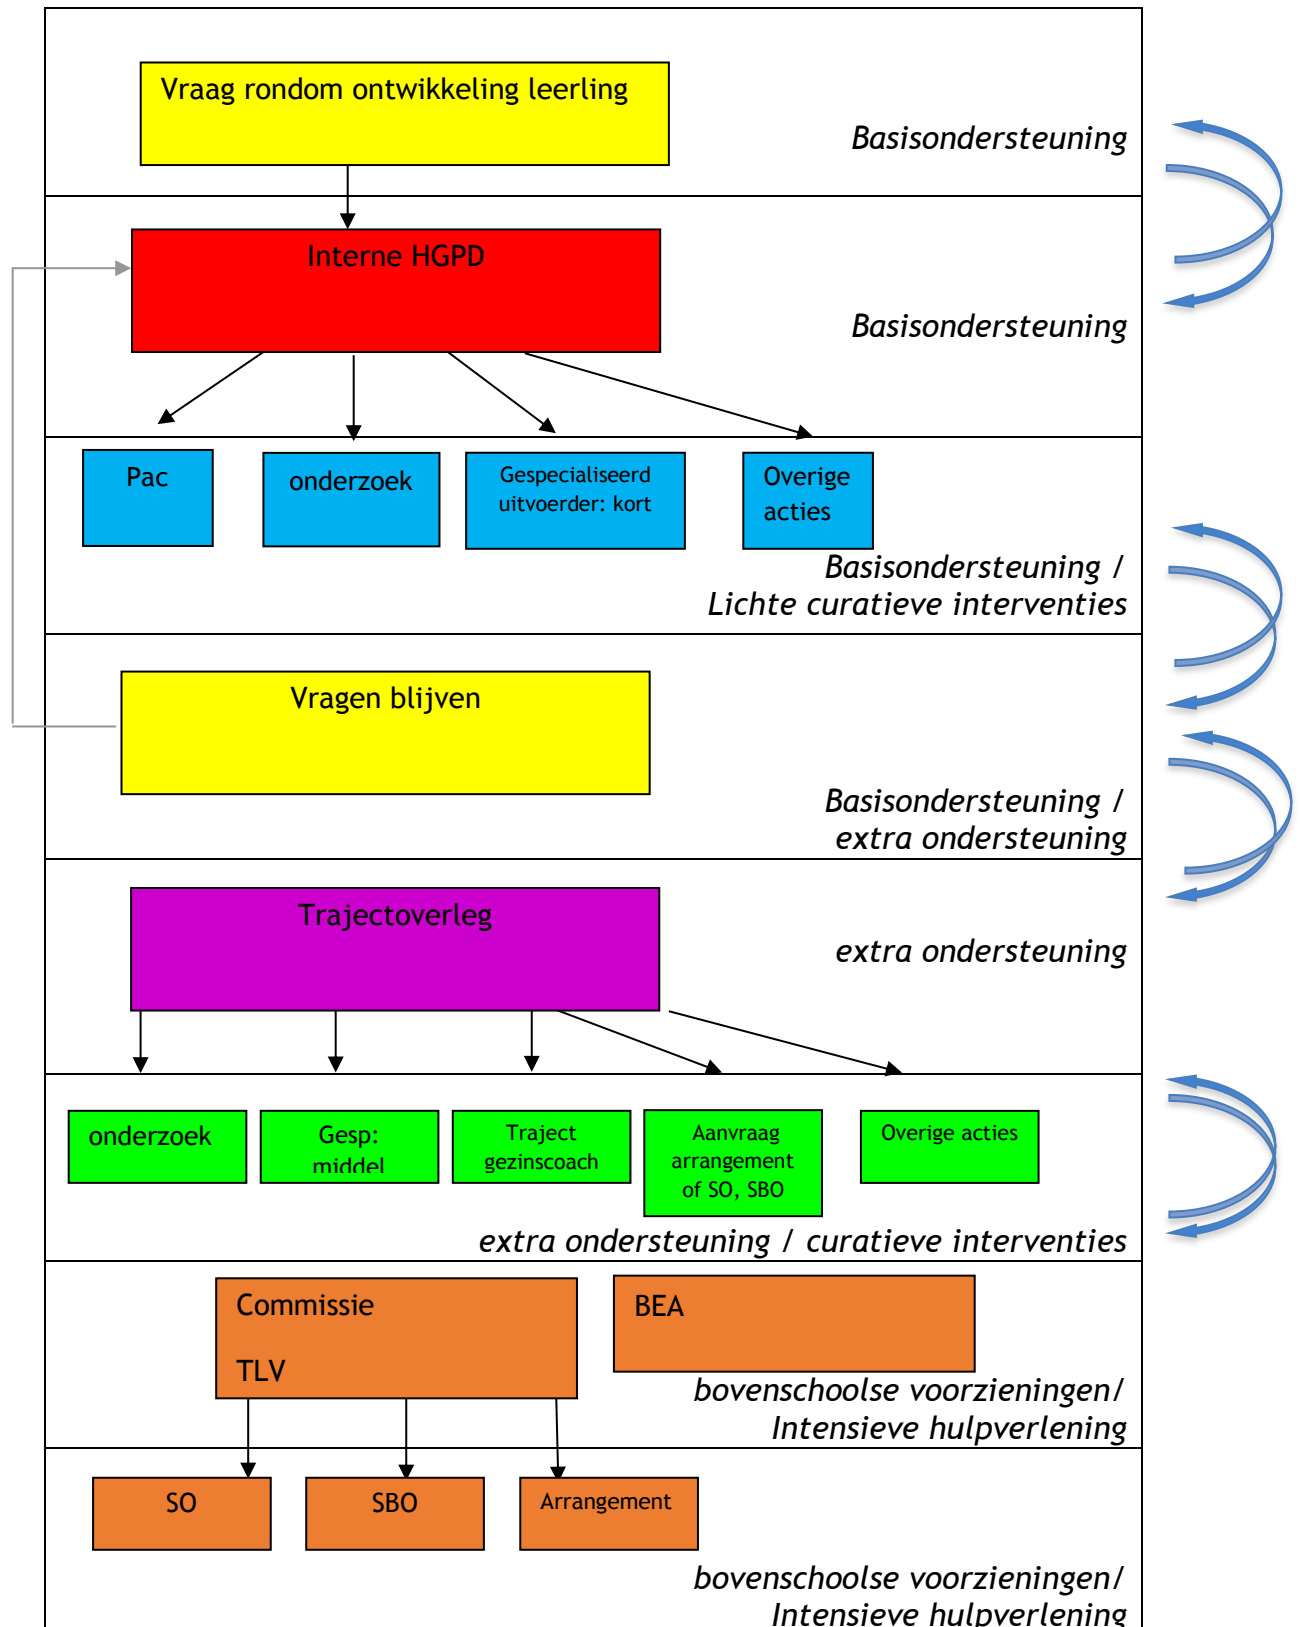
Vraag rondom ontwikkeling leerling

Basisondersteuning

Interne HGPD

Basisondersteuning

Pac

onderzoek

Gespecialiseerd uitvoerder: kort

Overige acties

Basisondersteuning / Lichte curatieve interventies

Vragen blijven

Basisondersteuning / extra ondersteuning

Trajectoverleg

extra ondersteuning

onderzoek

Gesp: middel

Traject gezinscoach

Aanvraag arrangement of SO, SBO

Overige acties

extra ondersteuning / curatieve interventies

Commissie

TLV

BEA

bovenschoolse voorzieningen/ Intensieve hulpverlening

SO

SBO

Arrangement

bovenschoolse voorzieningen/ Intensieve hulpverlening